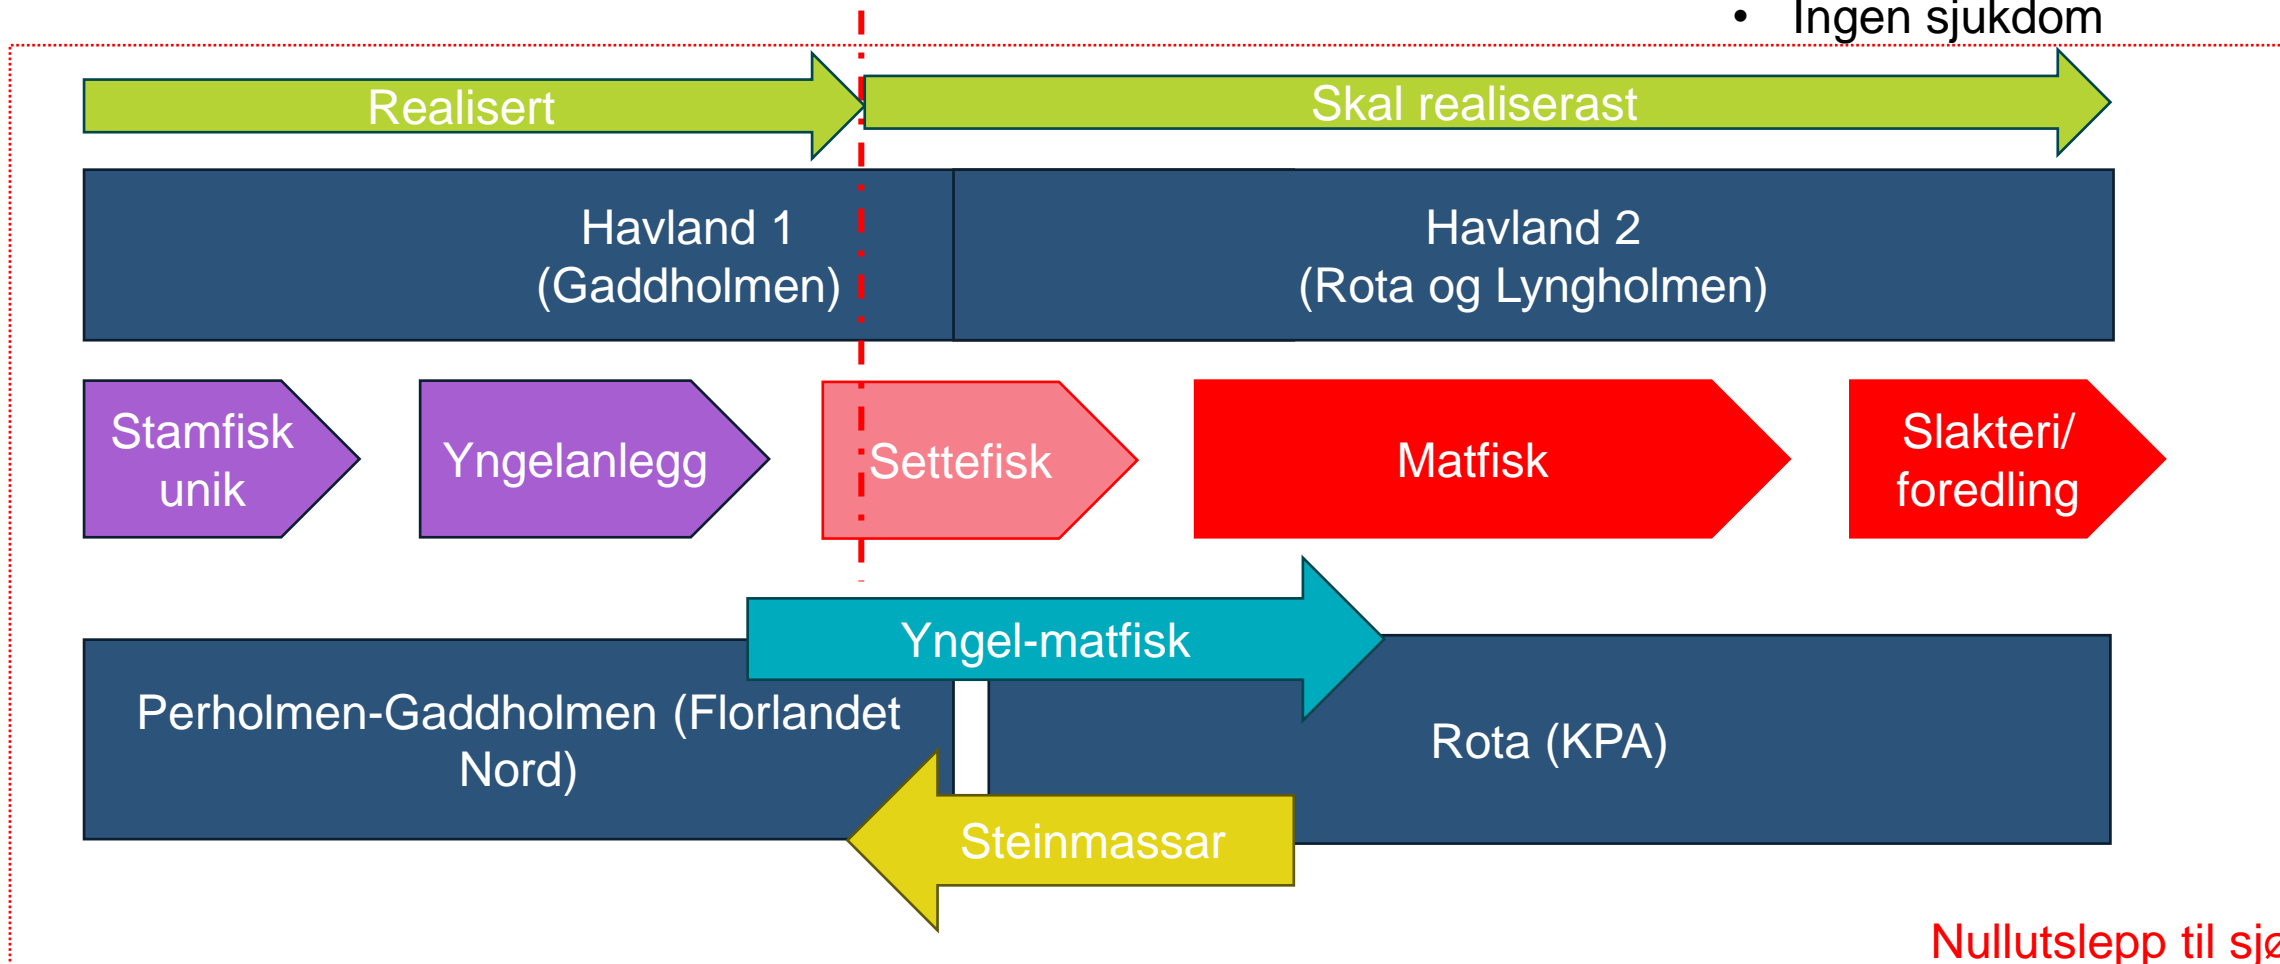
• Ingen sjukdom

Realisert

Skal realiserast

Havland 1
(Gaddholmen)

Havland 2
(Rota og Lyngholmen)

Stamfisk unik

Yngelanlegg

Settefisk

Matfisk

Slakteri/ foredling

Yngel-matfisk

Perholmen-Gaddholmen (Florlandet Nord)

Rota (KPA)

Steinmassar

Nullutslepp til sj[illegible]